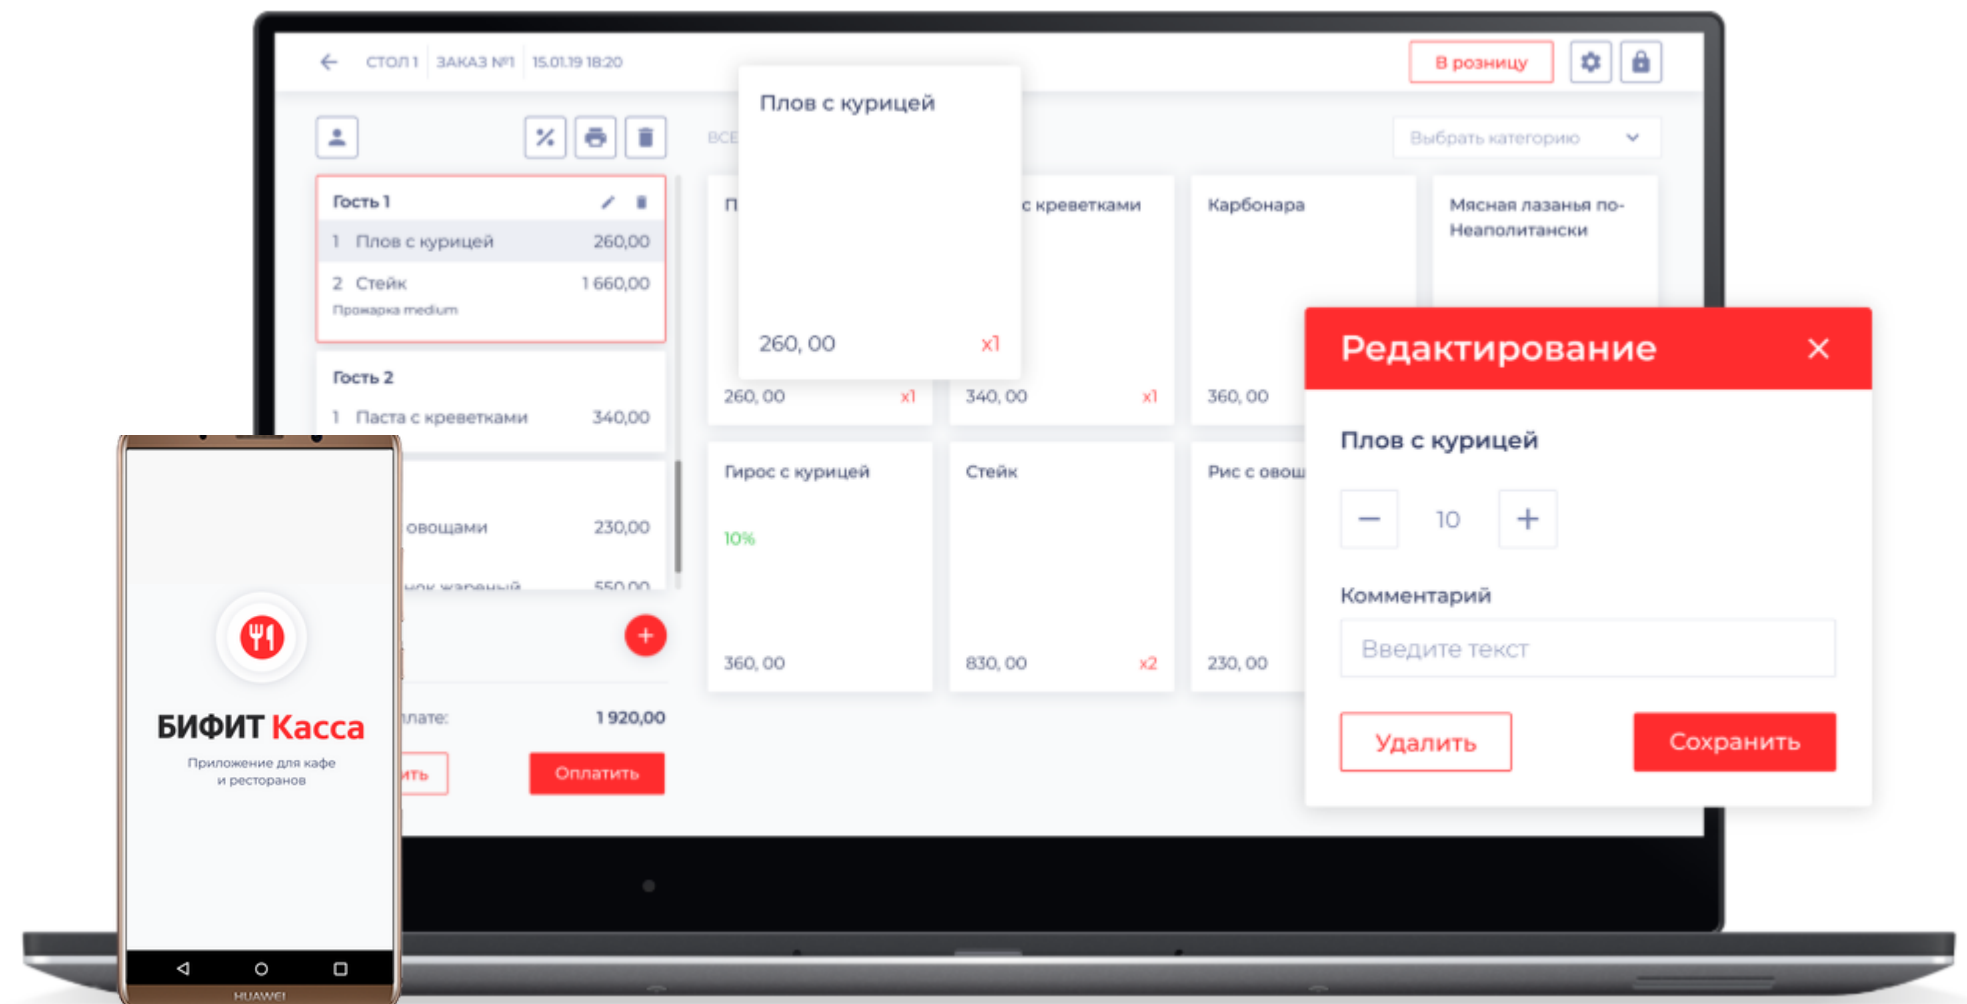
← СТОЛ 1 | ЗАКАЗ №1 | 15.01.19 18:20

В розницу

Гость 1
1 Плов с курицей 260,00
2 Стейк 1 660,00
Прожарка medium

Гость 2
1 Паста с креветками 340,00

овощами 230,00
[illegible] 550,00

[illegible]лате: 1 920,00

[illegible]ить Оплатить

ВСЕ

Выбрать категорию

Плов с курицей
260, 00 x1

П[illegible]
260, 00 x1

с креветками
340, 00 x1

Карбонара
360, 00

Мясная лазанья по-Неаполитански

Гирос с курицей
10%
360, 00

Стейк
830, 00 x2

Рис с овощ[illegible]
230, 00

Редактирование

Плов с курицей

10

Комментарий

Введите текст

Удалить

Сохранить

БИФИТ Касса
Приложение для кафе и ресторанов

HUAWEI